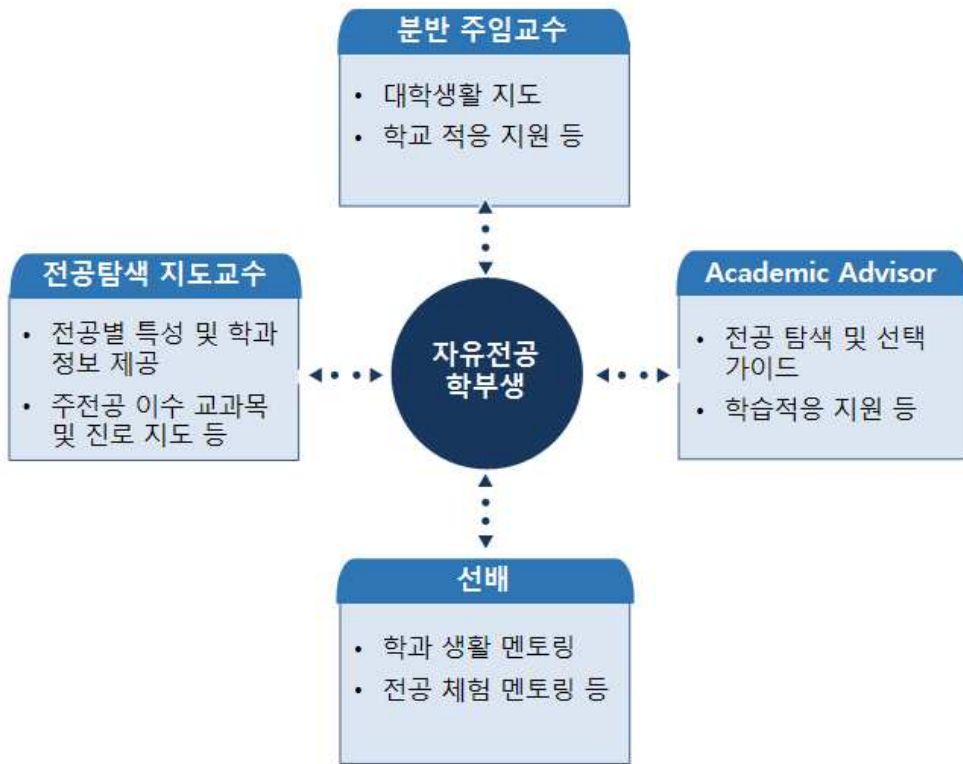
분반 주임교수

• 대학생활 지도
• 학교 적응 지원 등

전공탐색 지도교수

• 전공별 특성 및 학과 정보 제공
• 주전공 이수 교과목 및 진로 지도 등

자유전공 학부생

Academic Advisor

• 전공 탐색 및 선택 가이드
• 학습적응 지원 등

선배

• 학과 생활 멘토링
• 전공 체험 멘토링 등